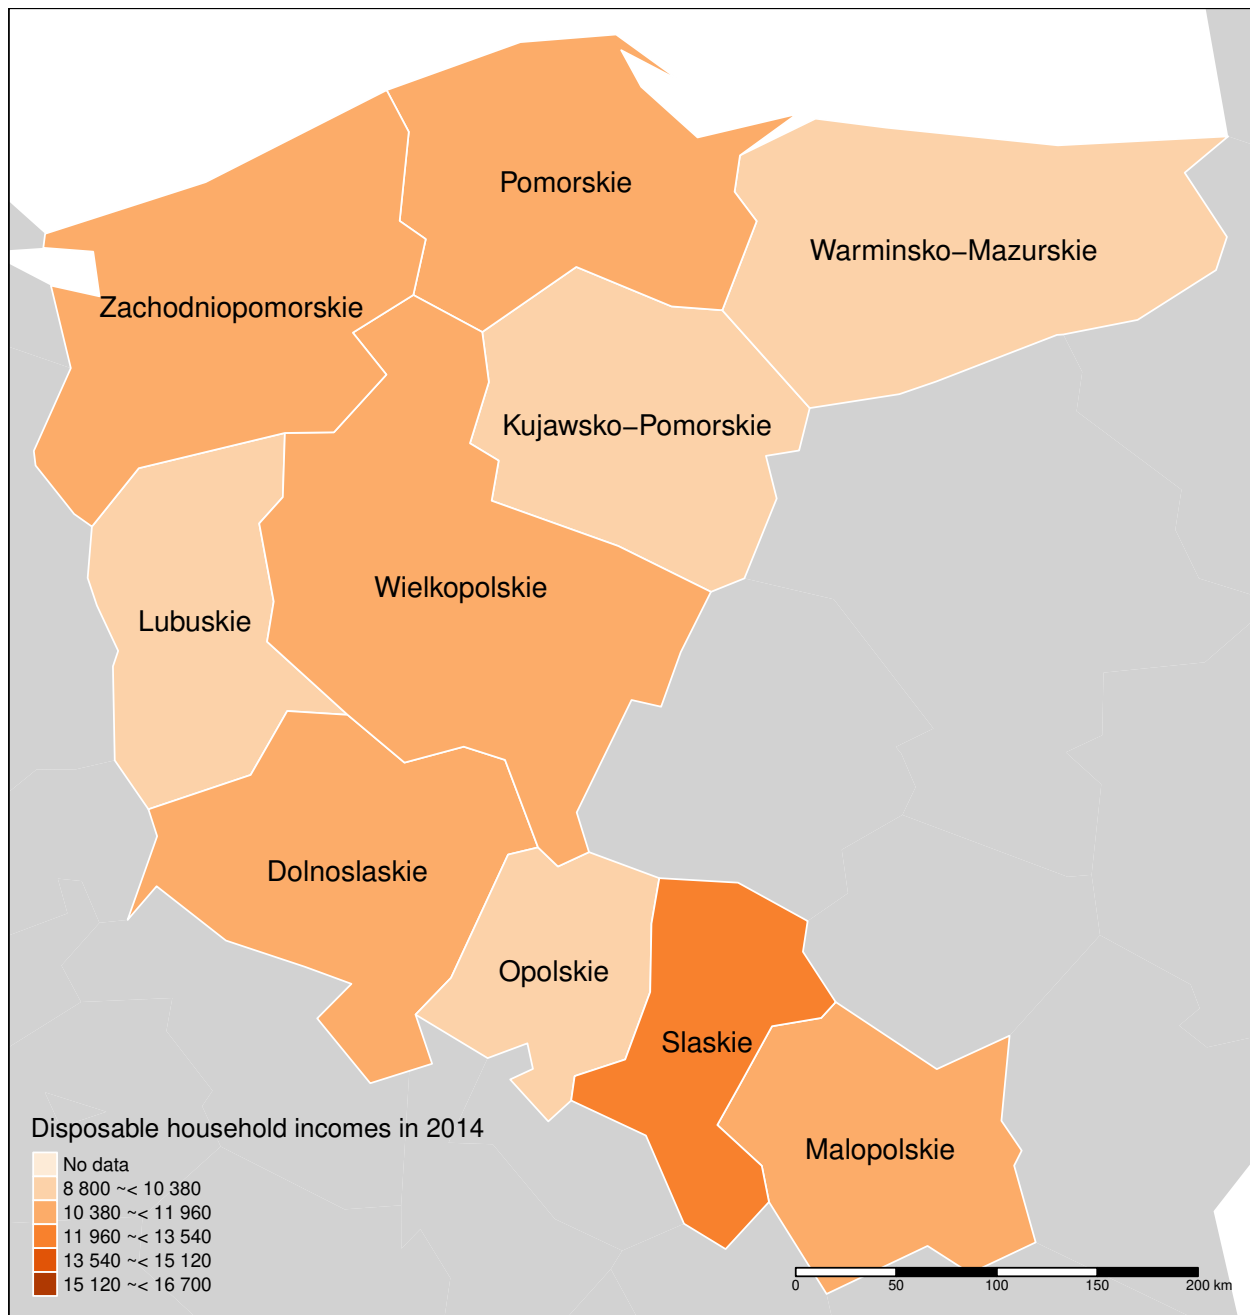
Pomorskie

Warminsko−Mazurskie

Zachodniopomorskie

Kujawsko−Pomorskie

Wielkopolskie

Lubuskie

Dolnoslaskie

Opolskie

Slaskie

Malopolskie

Disposable household incomes in 2014

No data
8 800 ~< 10 380
10 380 ~< 11 960
11 960 ~< 13 540
13 540 ~< 15 120
15 120 ~< 16 700

0 50 100 150 200 km